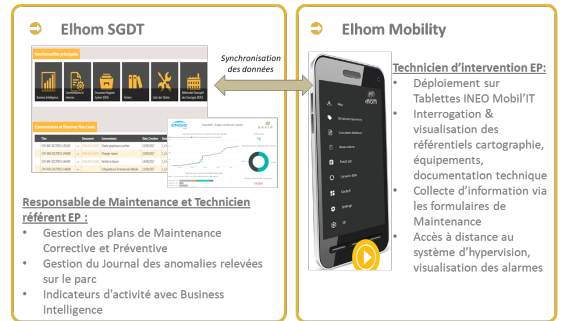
Elhom SGDT

Synchronisation des données

Responsable de Maintenance et Technicien référent EP :

- Gestion des plans de Maintenance Corrective et Préventive
- Gestion du Journal des anomalies relevées sur le parc
- Indicateurs d'activité avec Business Intelligence

Elhom Mobility

Technicien d'intervention EP:

- Déploiement sur Tablettes INEO Mobil'IT
- Interrogation & visualisation des référentiels cartographie, équipements, documentation technique
- Collecte d'information via les formulaires de Maintenance
- Accès à distance au système d'hypervision, visualisation des alarmes